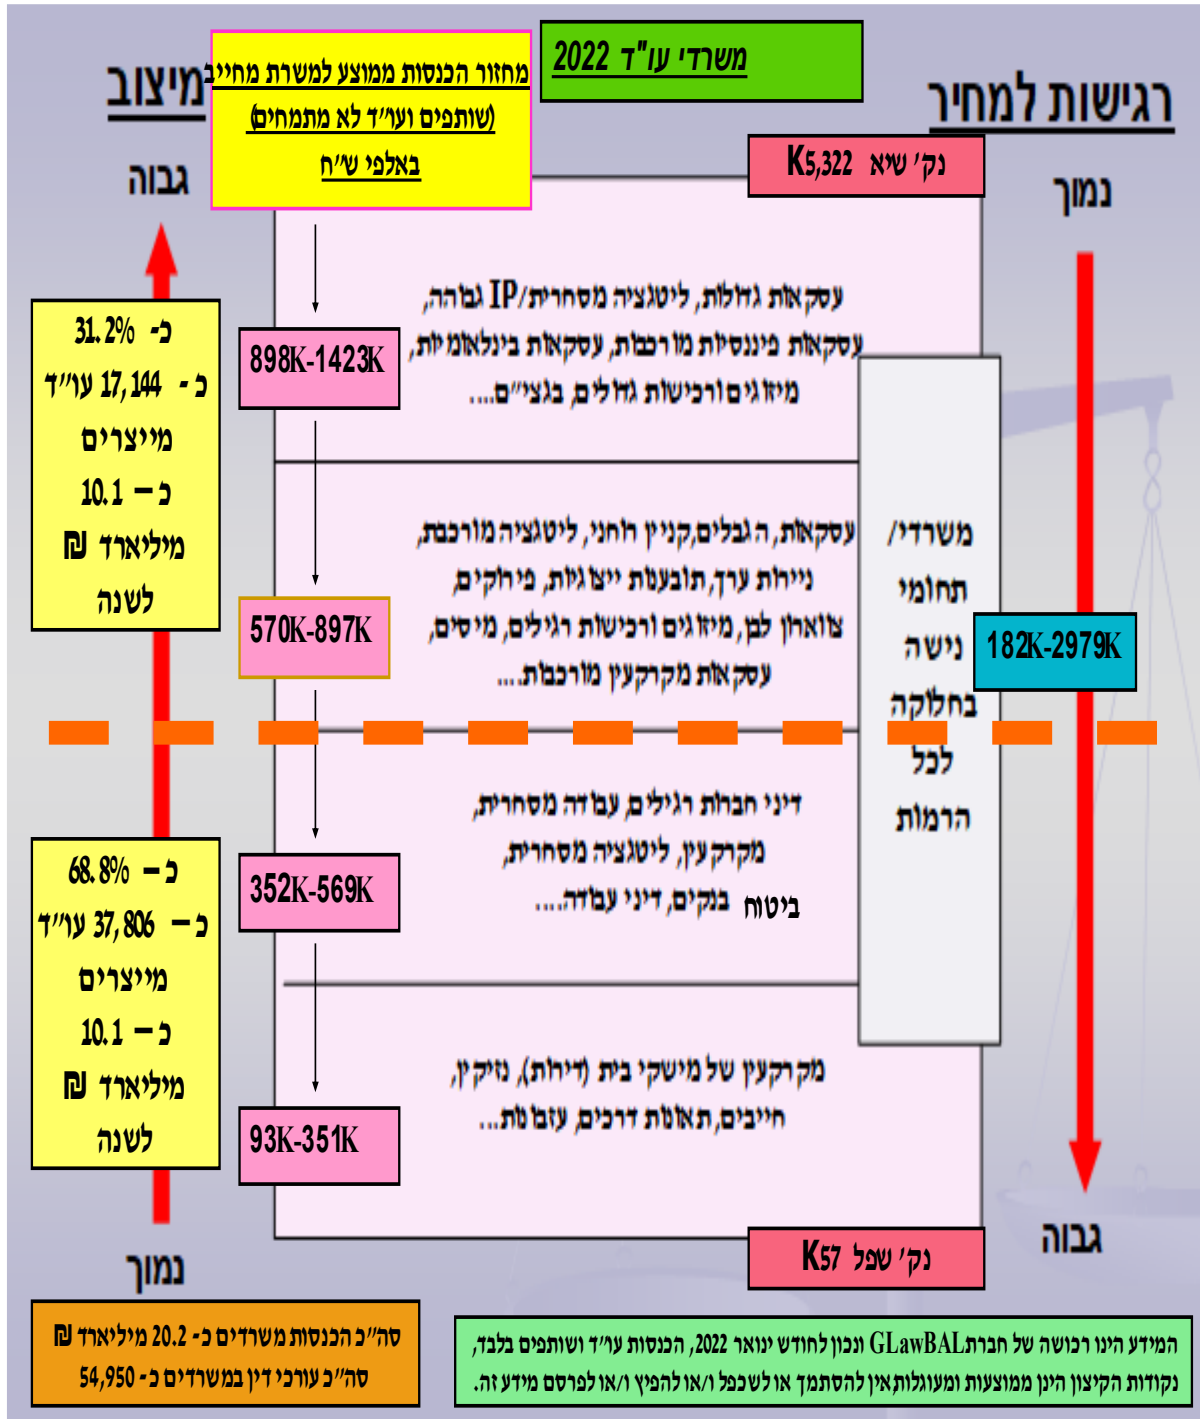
משרדי עו"ד 2022

מחזור הכנסות ממוצע למשרת מחייב (שותפים ועו"ד לא מתמחים) באלפי ש"ח

מיצוב

רגישות למחיר

גבוה

נמוך

נק' שיא 5,322K

898K-1423K

עסקאות גדולות, ליטגציה מסחרית/IP גבוהה, עסקאות פיננסיות מורכבות, עסקאות בינלאומיות, מיזוגים ורכישות גדולים, בנצ"ם....

כ- 31.2%
כ- 17,144 עו"ד
מייצרים
כ – 10.1
מיליארד ₪
לשנה

570K-897K

עסקאות, הגבלים, קניין רוחני, ליטגציה מורכבת, ניירות ערך, תובענות ייצוגיות, פירוקים, צווארון לבן, מיזוגים ורכישות רגילים, מיסים, עסקאות מקרקעין מורכבות...

משרדי/ תחומי נישה בחלוקה לכל הרמות

182K-2979K

352K-569K

דיני חברות רגילים, עבודה מסחרית, מקרקעין, ליטגציה מסחרית, ביטוח בנקים, דיני עבודה....

כ – 68.8%
כ – 37,806 עו"ד
מייצרים
כ – 10.1
מיליארד ₪
לשנה

93K-351K

מקרקעין של מישקי בית (דירות), נזיקין, חייבים, תאונות דרכים, עזבונות...

נמוך

גבוה

נק' שפל 57K

סה"כ הכנסות משרדים כ- 20.2 מיליארד ₪
סה"כ עורכי דין במשרדים כ- 54,950

המידע הינו רכושה של חברת GLawBAL ונכון לחודש ינואר 2022, הכנסות עו"ד ושותפים בלבד, נקודות הקיצון הינן ממוצעות ומעוגלות אין להשתמש או לשכפל ו/או להפיץ ו/או לפרסם מידע זה.